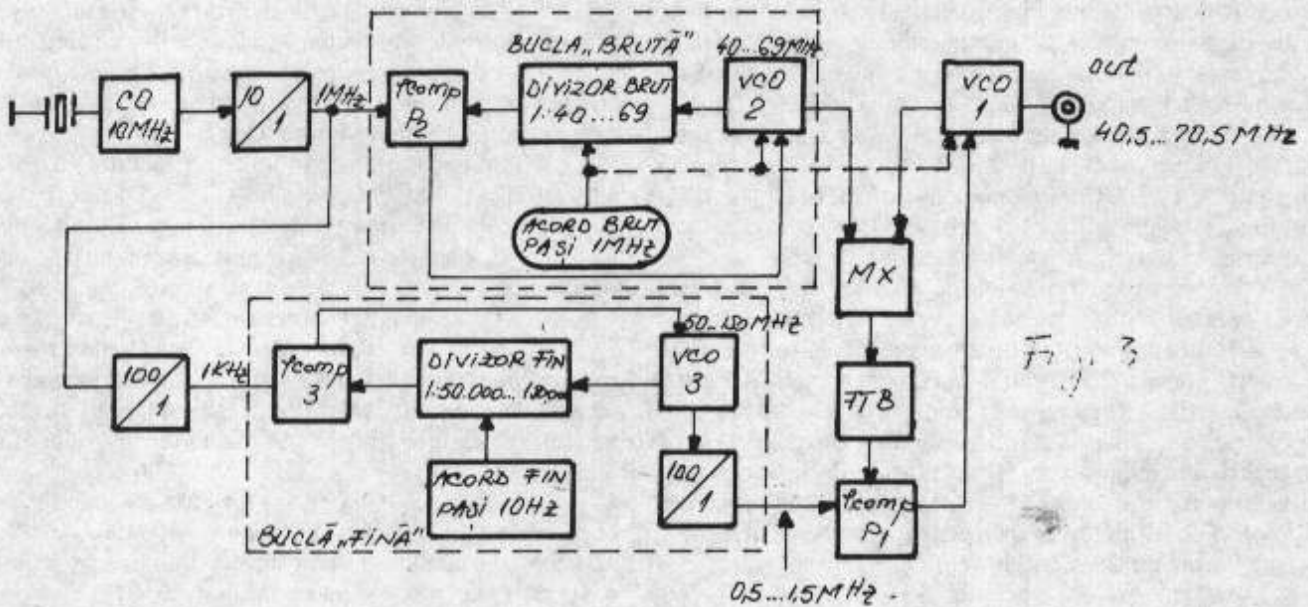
BUCLA „BRUTĂ"

40...69MHz

CQ 10MHz

$\frac{10}{1}$

1MHz

fcomp P2

DIVIZOR BRUT 1:40...69

VCO 2

VCO 1

out

40,5...70,5 MHz

ACORD BRUT PASI 1MHz

MX

50...150MHz

$\frac{100}{1}$

1KHz

fcomp 3

DIVIZOR FIN 1:50.000...1800

VCO 3

Fig. 3

FTB

ACORD FIN PASI 10Hz

$\frac{100}{1}$

fcomp P1

BUCLĂ „FINĂ"

0,5...1,5MHz